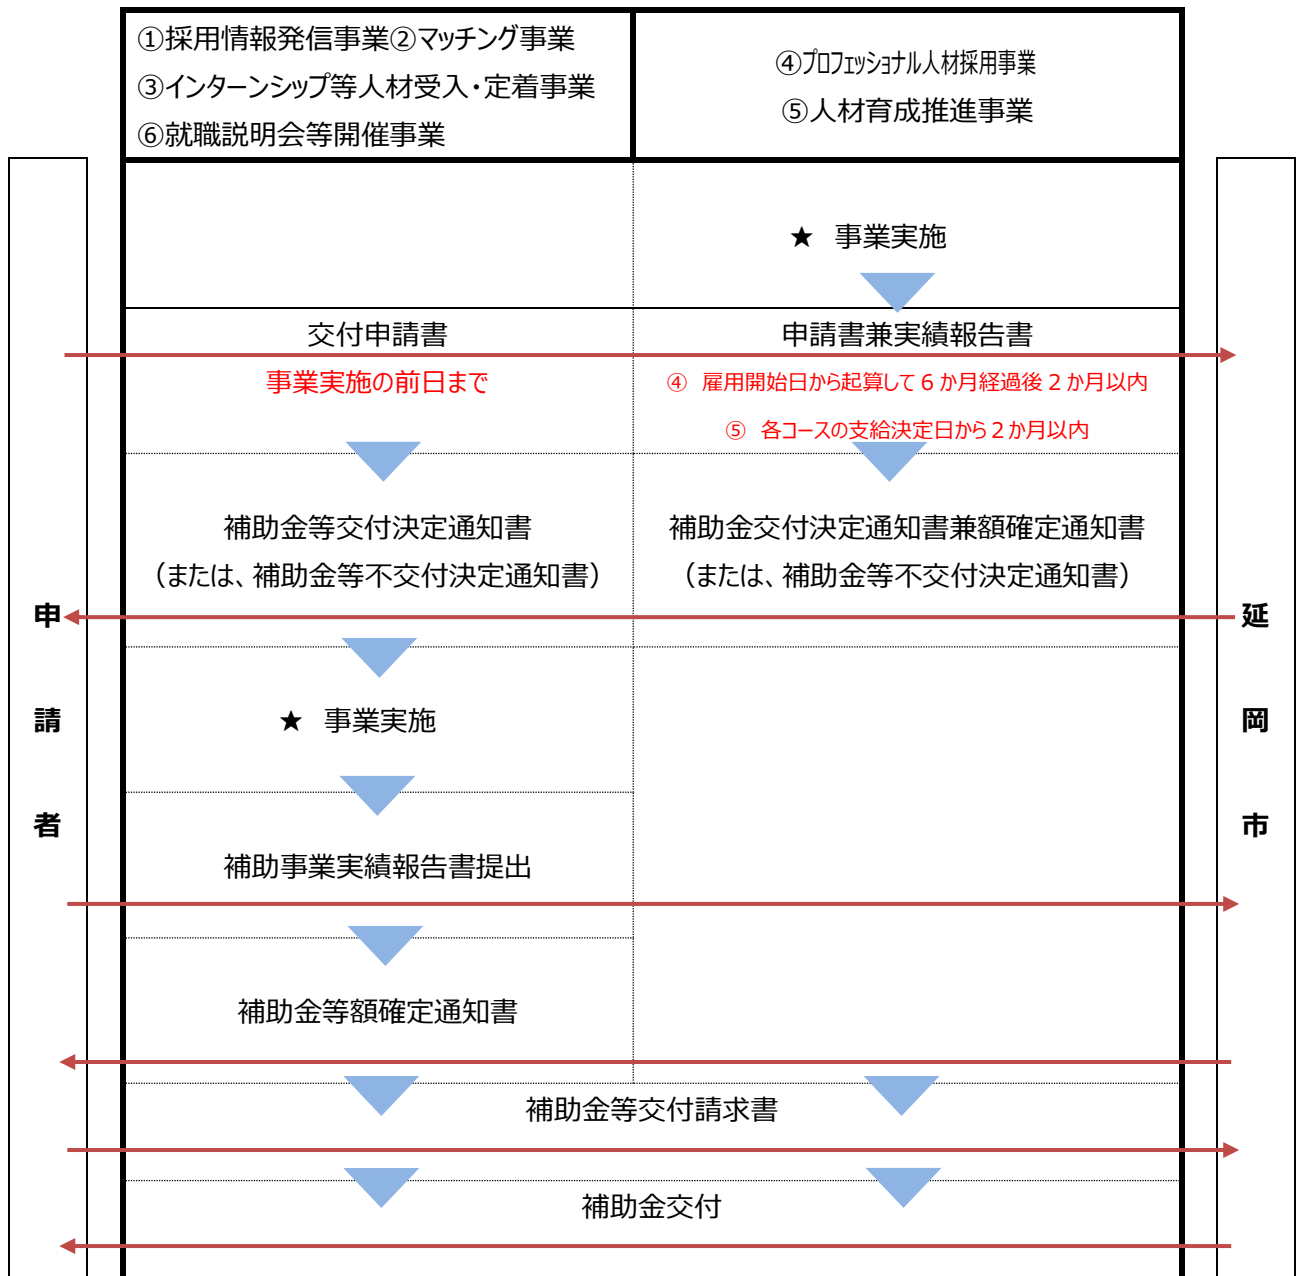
①採用情報発信事業②マッチング事業
③インターンシップ等人材受入・定着事業
⑥就職説明会等開催事業

④プロフェッショナル人材採用事業
⑤人材育成推進事業

★ 事業実施

交付申請書
事業実施の前日まで

申請書兼実績報告書
④ 雇用開始日から起算して６か月経過後２か月以内
⑤ 各コースの支給決定日から２か月以内

補助金等交付決定通知書
（または、補助金等不交付決定通知書）

補助金交付決定通知書兼額確定通知書
（または、補助金等不交付決定通知書）

申
請
者

延
岡
市

★ 事業実施

補助事業実績報告書提出

補助金等額確定通知書

補助金等交付請求書

補助金交付